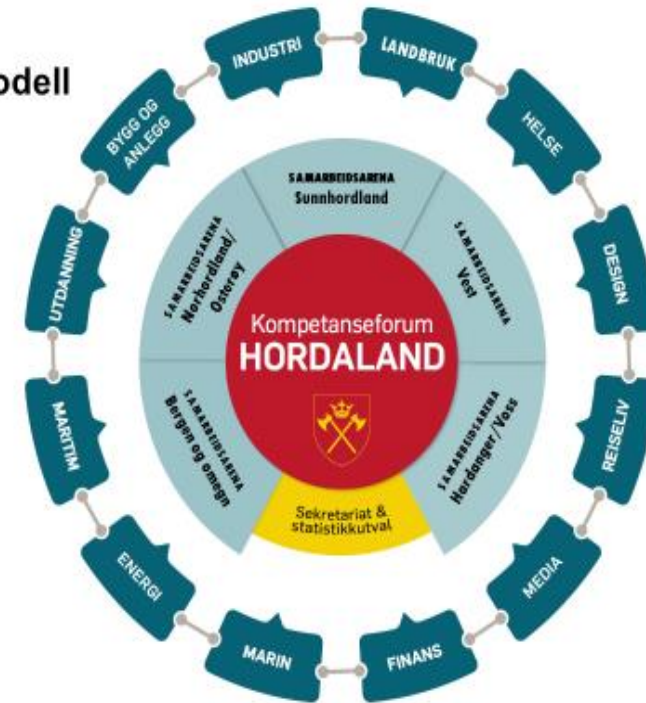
odell

INDUSTRI

LANDBRUK

HELSE

DESIGN

REISELIV

MEDIA

FINANS

MARIN

ENERGI

MARITIM

UTDANNING

BYGG OG ANLEGG

SAMARBEIDSARENA Sunnhordland

SAMARBEIDSARENA Vest

SAMARBEIDSARENA Hardanger/Voss

Sekretariat & statistikkutval

SAMARBEIDSARENA Bergen og omegn

SAMARBEIDSARENA Nordhordland/ Osterøy

Kompetanseforum HORDALAND